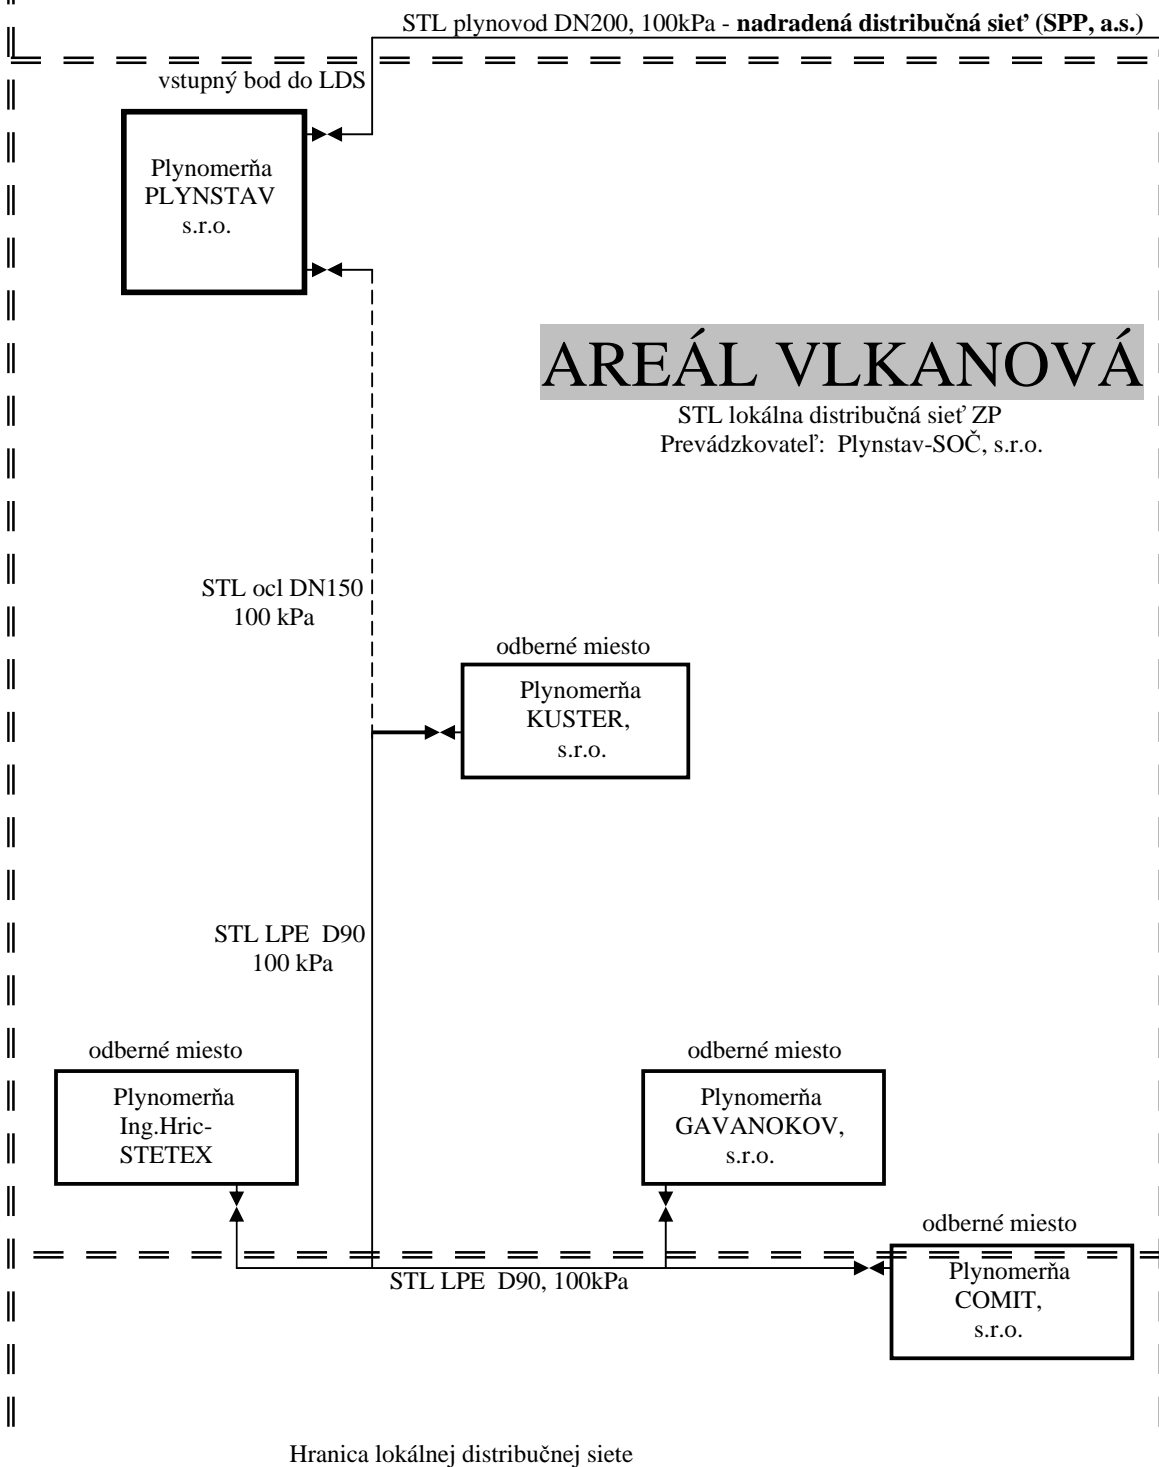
STL plynovod DN200, 100kPa - **nadradená distribučná sieť (SPP, a.s.)**

vstupný bod do LDS

Plynomerňa PLYNSTAV s.r.o.

AREÁL VLKANOVÁ

STL lokálna distribučná sieť ZP
Prevádzkovateľ: Plynstav-SOČ, s.r.o.

STL ocl DN150
100 kPa

odberné miesto

Plynomerňa KUSTER, s.r.o.

STL LPE D90
100 kPa

odberné miesto

Plynomerňa Ing.Hric-STETEX

odberné miesto

Plynomerňa GAVANOKOV, s.r.o.

odberné miesto

Plynomerňa COMIT, s.r.o.

STL LPE D90, 100kPa

Hranica lokálnej distribučnej siete